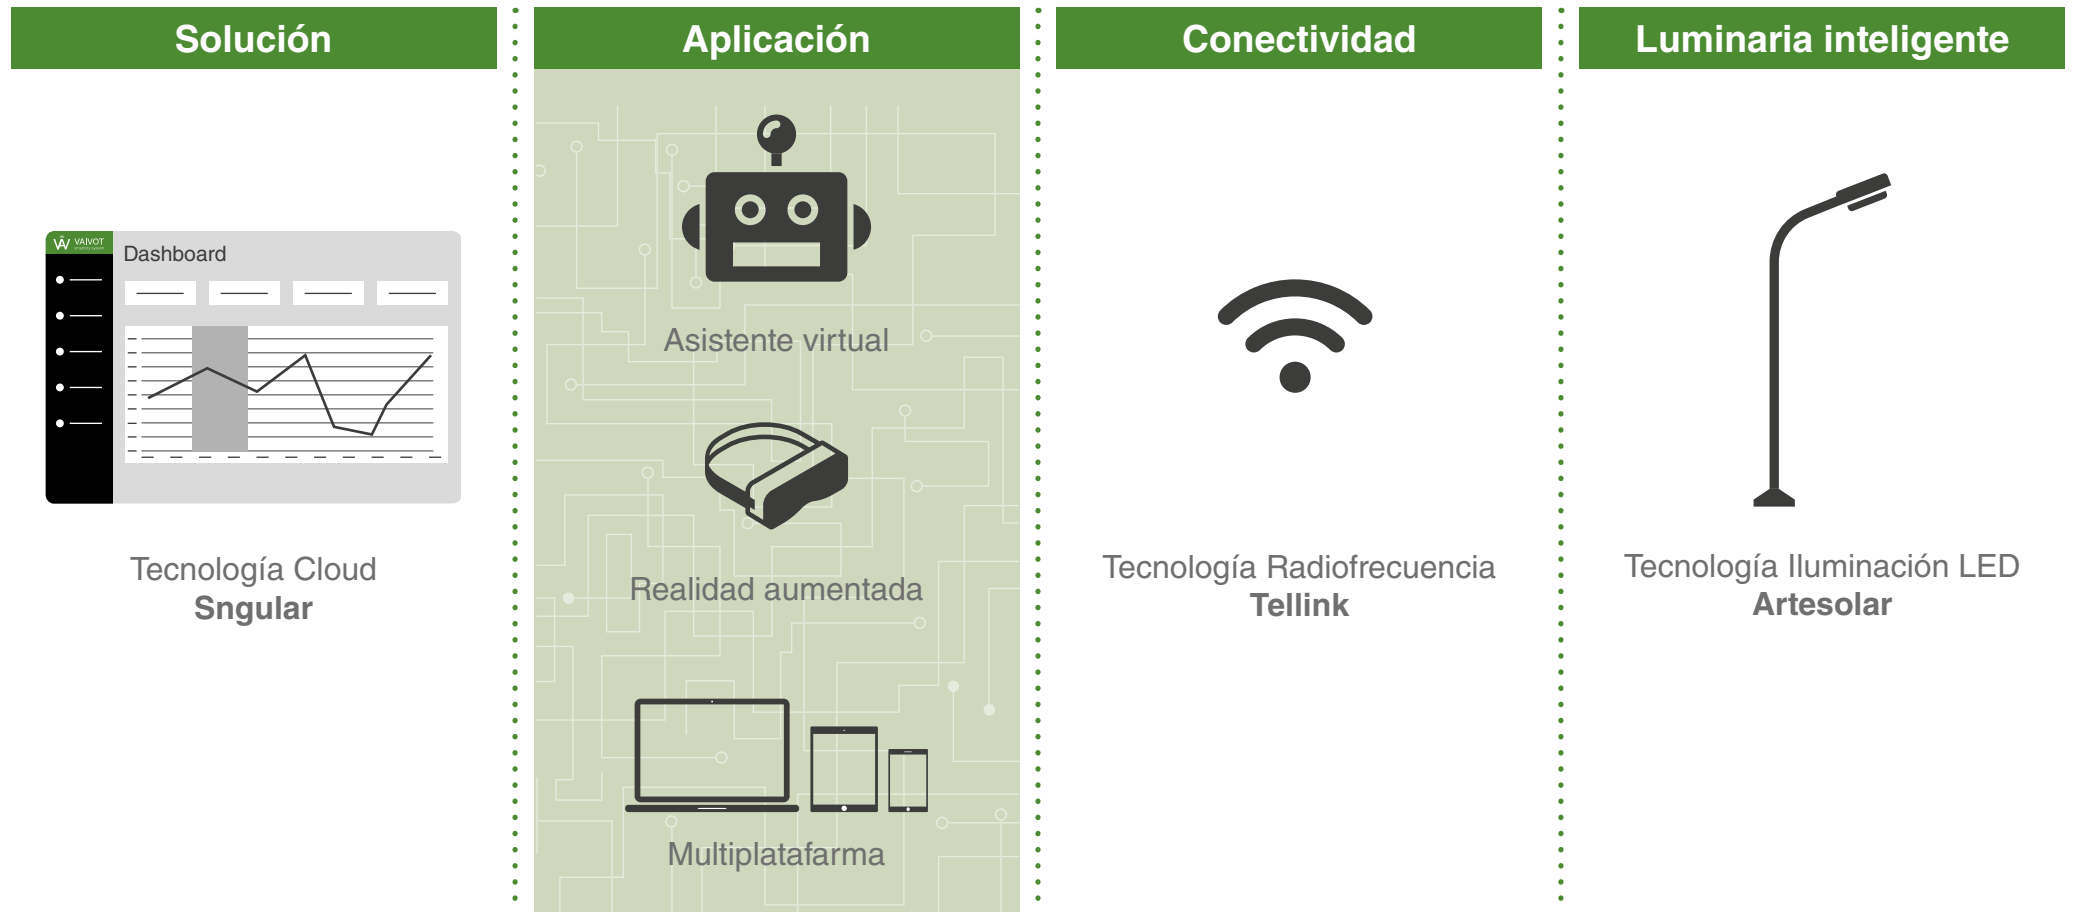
Solución

VAIVOT

Dashboard

Tecnología Cloud
**Sngular**

Aplicación

Asistente virtual

Realidad aumentada

Multiplatafarma

Conectividad

Tecnología Radiofrecuencia
**Tellink**

Luminaria inteligente

Tecnología Iluminación LED
**Artesolar**